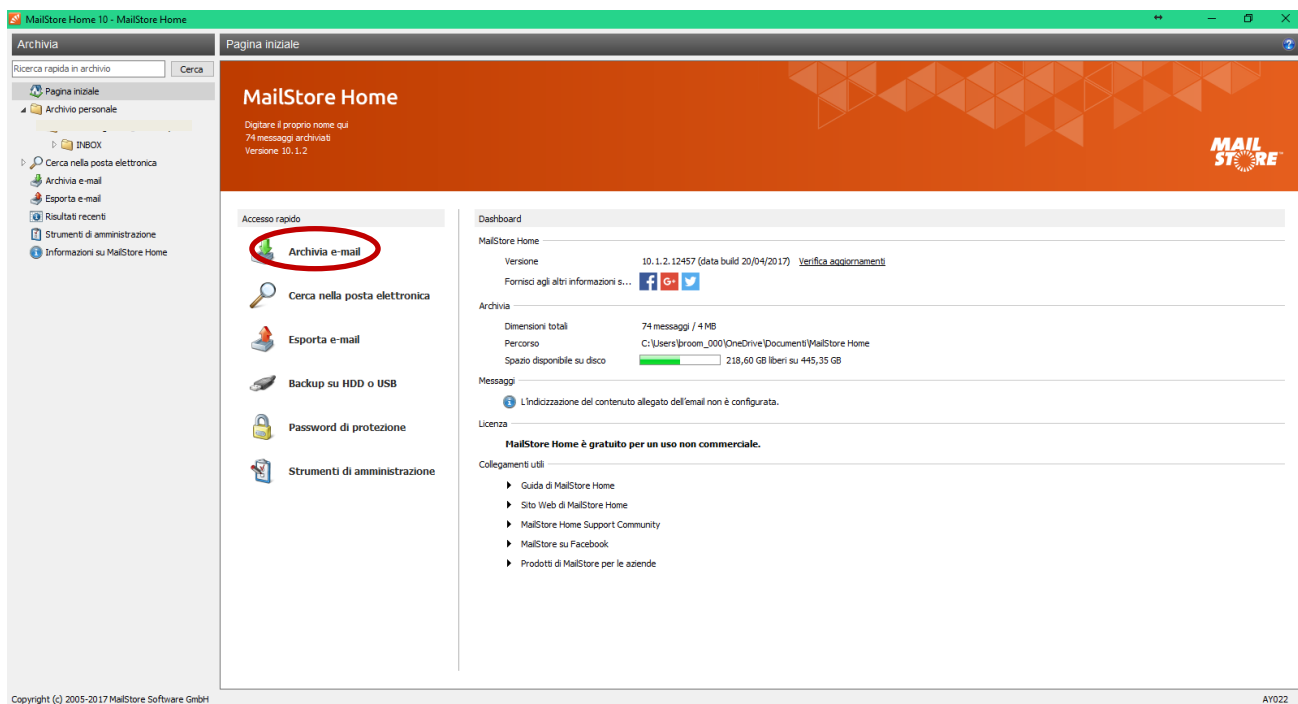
MailStore Home 10 - MailStore Home

Archivia

Ricerca rapida in archivio
Cerca

Pagina iniziale
Archivio personale
INBOX
Cerca nella posta elettronica
Archivia e-mail
Esporta e-mail
Risultati recenti
Strumenti di amministrazione
Informazioni su MailStore Home

Pagina iniziale

MailStore Home
Digitare il proprio nome qui
74 messaggi archiviati
Versione 10.1.2

MAIL STORE

Accesso rapido
Archivia e-mail
Cerca nella posta elettronica
Esporta e-mail
Backup su HDD o USB
Password di protezione
Strumenti di amministrazione

Dashboard
MailStore Home
Versione 10.1.2.12457 (data build 20/04/2017) Verifica aggiornamenti
Fornisci agli altri informazioni s...
Archivia
Dimensioni totali 74 messaggi / 4 MB
Percorso C:\Users\broom_000\OneDrive\Documenti\MailStore Home
Spazio disponibile su disco 218,60 GB liberi su 445,35 GB
Messaggi
L'indicizzazione del contenuto allegato dell'email non è configurata.
Licenza
MailStore Home è gratuito per un uso non commerciale.
Collegamenti utili
Guida di MailStore Home
Sito Web di MailStore Home
MailStore Home Support Community
MailStore su Facebook
Prodotti di MailStore per le aziende

Copyright (c) 2005-2017 MailStore Software GmbH
AY022